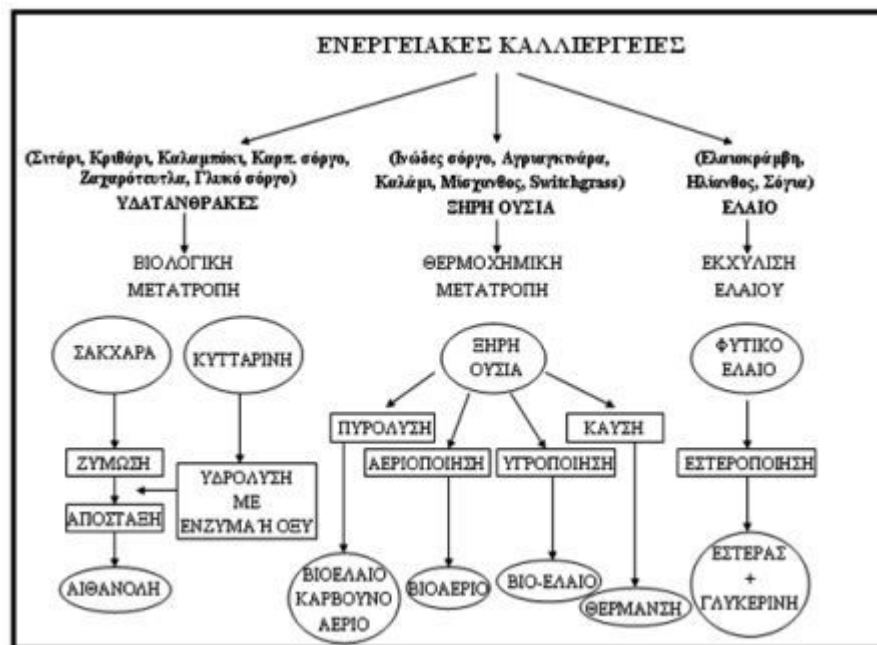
ΕΝΕΡΓΕΙΑΚΕΣ ΚΑΛΛΙΕΡΓΕΙΕΣ

(Σιτάρι, Κριθάρι, Καλαμπόκι, Καρπ. σόργο, Ζαχαρότευτλα, Γλυκό σόργο)
ΥΔΑΤΑΝΘΡΑΚΕΣ

ΒΙΟΛΟΓΙΚΗ ΜΕΤΑΤΡΟΠΗ

ΣΑΚΧΑΡΑ

ΚΥΤΤΑΡΙΝΗ

ΖΥΜΩΣΗ

ΥΔΡΟΛΥΣΗ ΜΕ ΕΝΖΥΜΑ Ή ΟΞΥ

ΑΠΟΣΤΑΞΗ

ΑΙΘΑΝΟΛΗ

(Ινώδες σόργο, Αγριαγκινάρα, Καλάμι, Miscanthus, Switchgrass)
ΞΗΡΗ ΟΥΣΙΑ

ΘΕΡΜΟΧΗΜΙΚΗ ΜΕΤΑΤΡΟΠΗ

ΞΗΡΗ ΟΥΣΙΑ

ΠΥΡΟΛΥΣΗ

ΑΕΡΙΟΠΟΙΗΣΗ

ΥΓΡΟΠΟΙΗΣΗ

ΚΑΥΣΗ

ΒΙΟΕΛΑΙΟ ΚΑΡΒΟΥΝΟ ΑΕΡΙΟ

ΒΙΟΑΕΡΙΟ

ΒΙΟ-ΕΛΑΙΟ

ΘΕΡΜΑΝΣΗ

(Ελαιοκράμβη, Ηλίανθος, Σόγια)
ΕΛΑΙΟ

ΕΚΧΥΛΙΣΗ ΕΛΑΙΟΥ

ΦΥΤΙΚΟ ΕΛΑΙΟ

ΕΣΤΕΡΟΠΟΙΗΣΗ

ΕΣΤΕΡΑΣ + ΓΛΥΚΕΡΙΝΗ